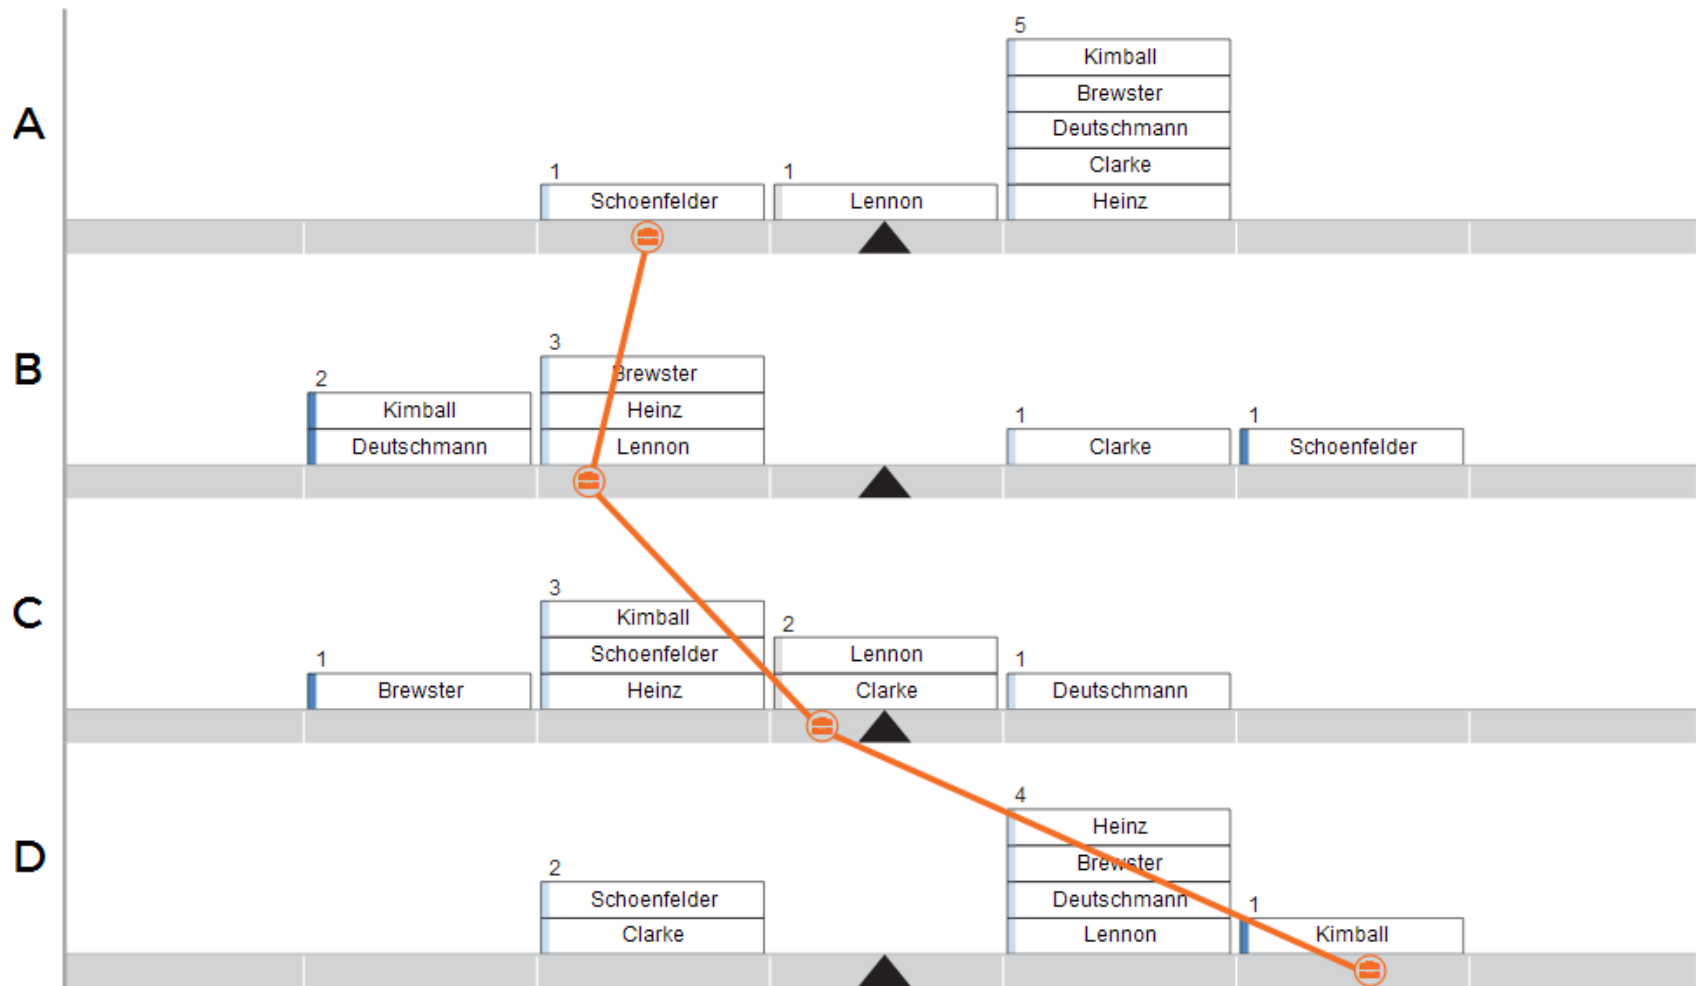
A

1
Schoenfelder

1
Lennon

5
Kimball
Brewster
Deutschmann
Clarke
Heinz

B

2
Kimball
Deutschmann

3
Brewster
Heinz
Lennon

1
Clarke

1
Schoenfelder

C

1
Brewster

3
Kimball
Schoenfelder
Heinz

2
Lennon
Clarke

1
Deutschmann

D

2
Schoenfelder
Clarke

4
Heinz
Brewster
Deutschmann
Lennon

1
Kimball